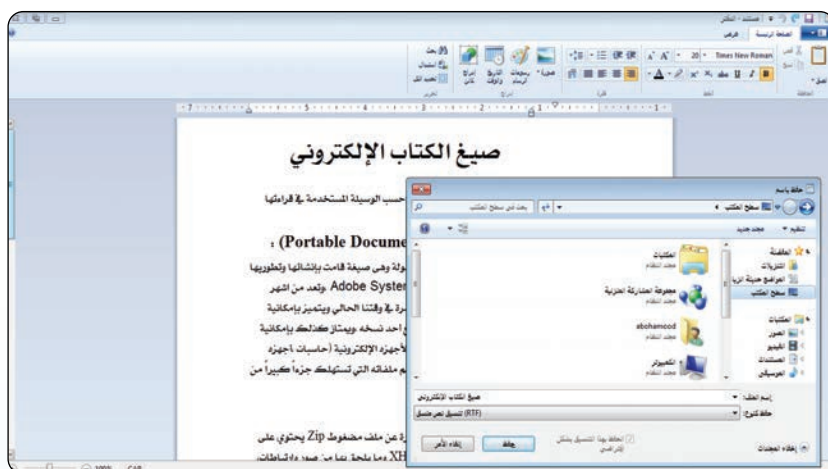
صيغ الكتاب الإلكتروني

حسب الوسيلة المستخدمة في قراءتها

: (Portable Docume

ولة وهي صيغة قامت بإنشائها وتطويرها

Adobe System وتعد من أشهر

رة في وقتنا الحالي ويتميز بإمكانية

ع احد نسخه ويمتاز كذلك بإمكانية

لأجهزة الإلكترونية (حاسبات، أجهزة

م ملفاته التي تستهلك جزءاً كبيراً من

رة عن ملف مضغوط Zip يحتوي على

XH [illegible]

حفظ باسم

سطح المكتب

بحث في سطح المكتب

تنظيم

مجلد جديد

المفضلة

التنزيلات

المواضع حديثة الزيارة

سطح المكتب

المكتبات

الصور

الفيديو

المستندات

الموسيقى

المكتبات

مجلد النظام

مجموعة المشاركة المنزلية

مجلد النظام

abohamcod

مجلد النظام

الكمبيوتر

مجلد النظام

اسم الملف:

صيغ الكتاب الإلكتروني

حفظ كنوع:

(RTF) تنسيق نص منسق

الحفاظ على التوافق مع الإصدارات السابقة

حفظ

إلغاء الأمر

إخفاء المجلدات

Times New Roman

20

الصفحة الرئيسية

عرض

صورة

رسومات الرسام

التاريخ والوقت

إدراج كائن

بحث

استبدال

تحديد الكل

تحرير

إدراج

فقرة

خط

الحافظة

لصق

100%